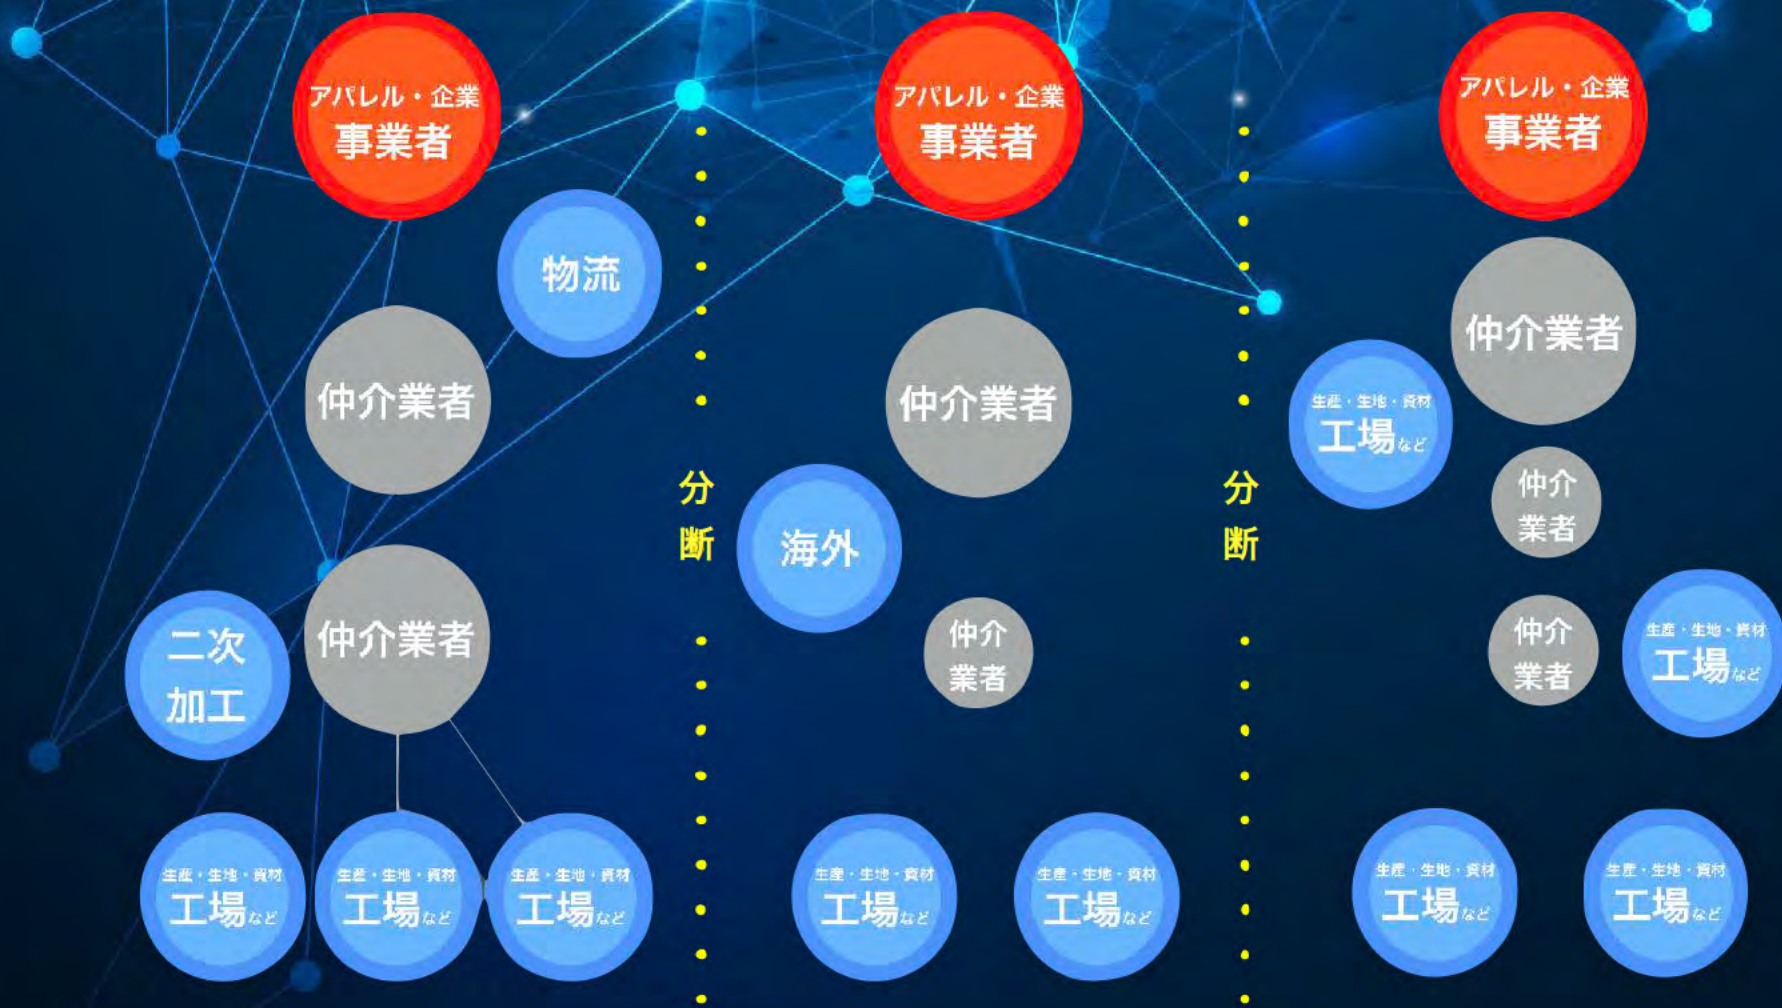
アパレル・企業
事業者

物流

仲介業者

二次
加工

仲介業者

生産・生地・資材
工場など

生産・生地・資材
工場など

生産・生地・資材
工場など

分
断

アパレル・企業
事業者

仲介業者

海外

仲介
業者

生産・生地・資材
工場など

生産・生地・資材
工場など

分
断

アパレル・企業
事業者

仲介業者

生産・生地・資材
工場など

仲介
業者

仲介
業者

生産・生地・資材
工場など

生産・生地・資材
工場など

生産・生地・資材
工場など